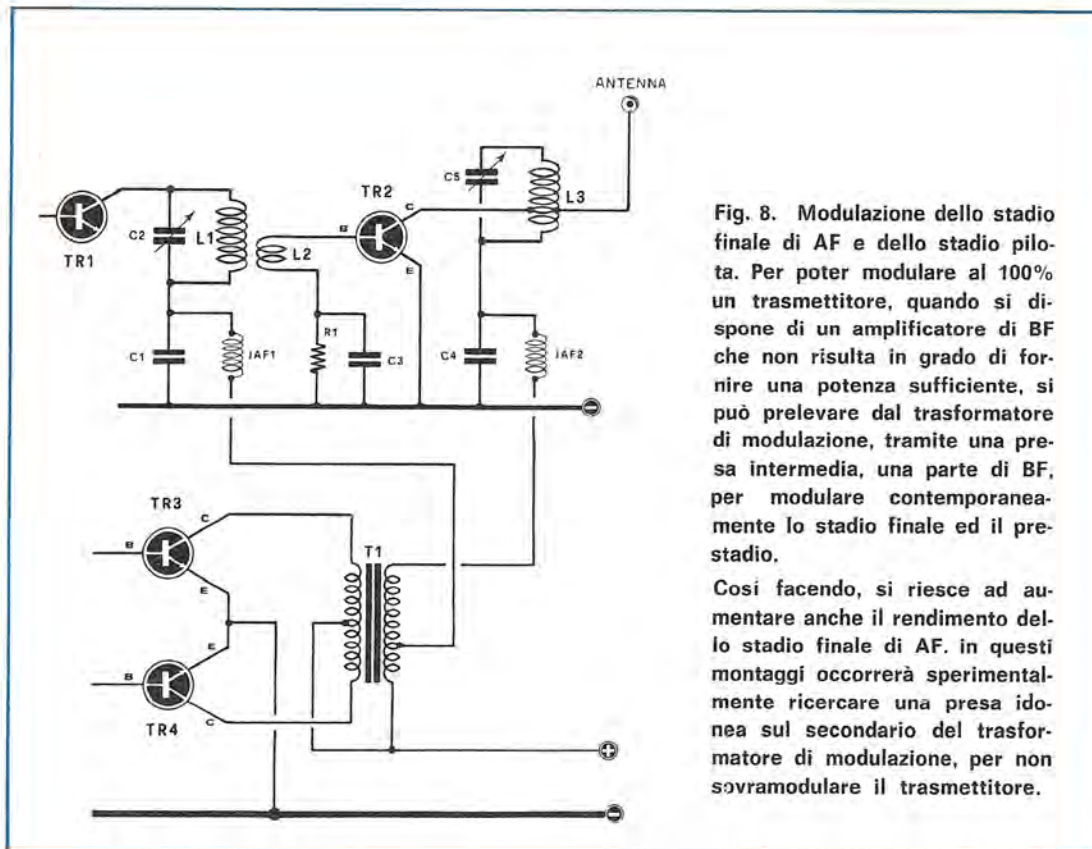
ANTENNA

TR1

C2

L1

L2

TR2

B

C

E

C5

L3

R1

C1

JAF1

C3

C4

JAF2

TR3

C

B

E

T1

E

B

TR4

C

Fig. 8. Modulazione dello stadio finale di AF e dello stadio pilota. Per poter modulare al 100% un trasmettitore, quando si dispone di un amplificatore di BF che non risulta in grado di fornire una potenza sufficiente, si può prelevare dal trasformatore di modulazione, tramite una presa intermedia, una parte di BF, per modulare contemporaneamente lo stadio finale ed il prestadio.

Cosi facendo, si riesce ad aumentare anche il rendimento dello stadio finale di AF. in questi montaggi occorrerà sperimentalmente ricercare una presa idonea sul secondario del trasformatore di modulazione, per non sovramodulare il trasmettitore.